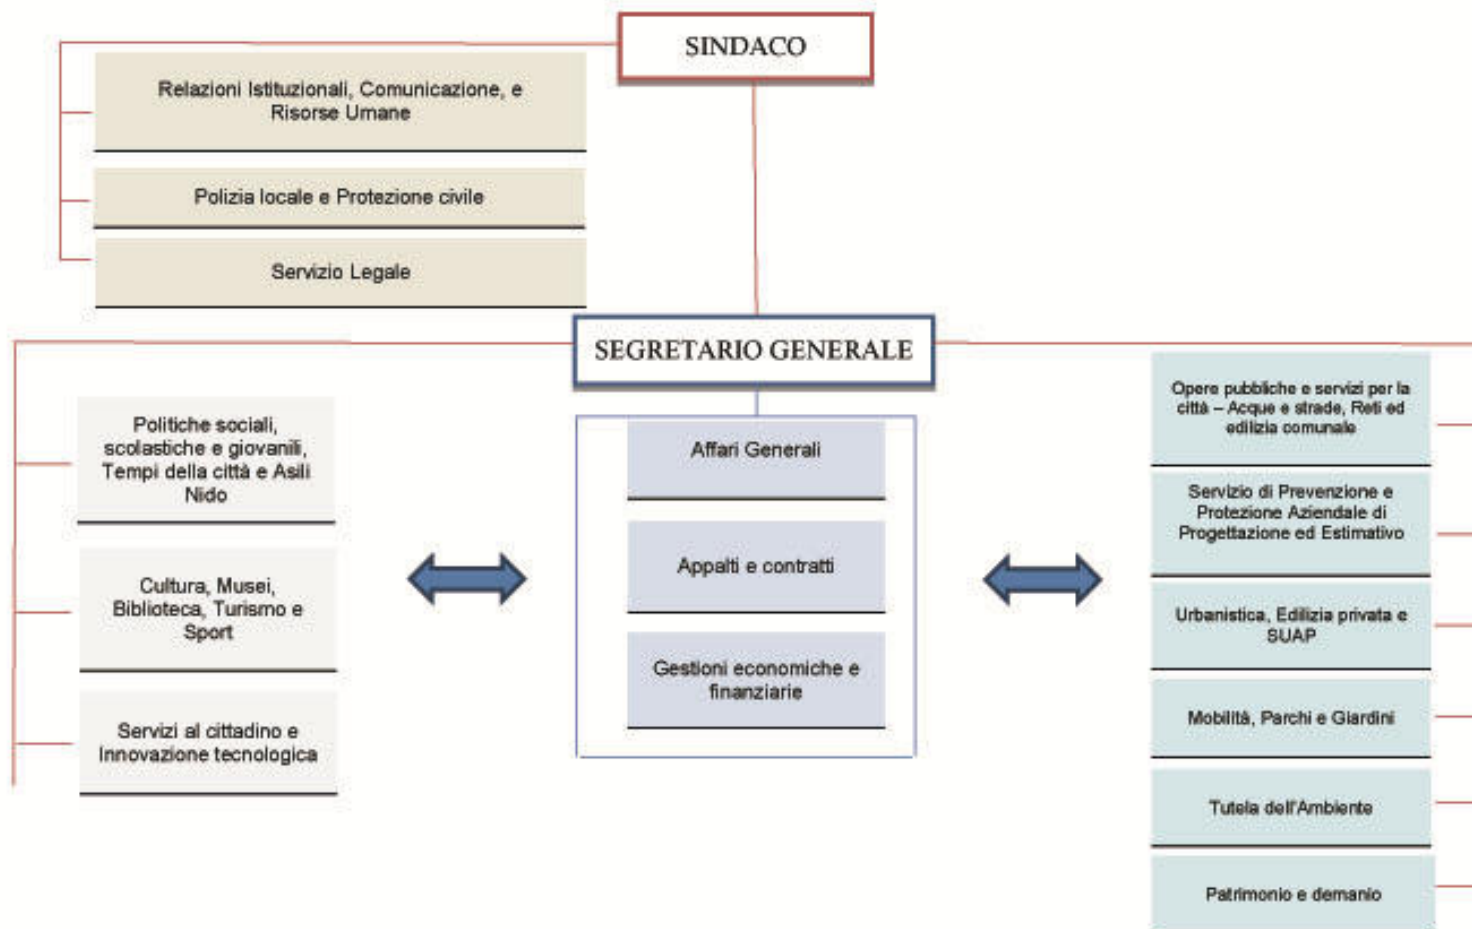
SINDACO

Relazioni Istituzionali, Comunicazione, e Risorse Umane

Polizia locale e Protezione civile

Servizio Legale

SEGRETARIO GENERALE

Politiche sociali, scolastiche e giovanili, Tempi della città e Asili Nido

Cultura, Musei, Biblioteca, Turismo e Sport

Servizi al cittadino e Innovazione tecnologica

Affari Generali

Appalti e contratti

Gestioni economiche e finanziarie

Opere pubbliche e servizi per la città – Acque e strade, Reti ed edilizia comunale

Servizio di Prevenzione e Protezione Aziendale di Progettazione ed Estimativo

Urbanistica, Edilizia privata e SUAP

Mobilità, Parchi e Giardini

Tutela dell'Ambiente

Patrimonio e demanio